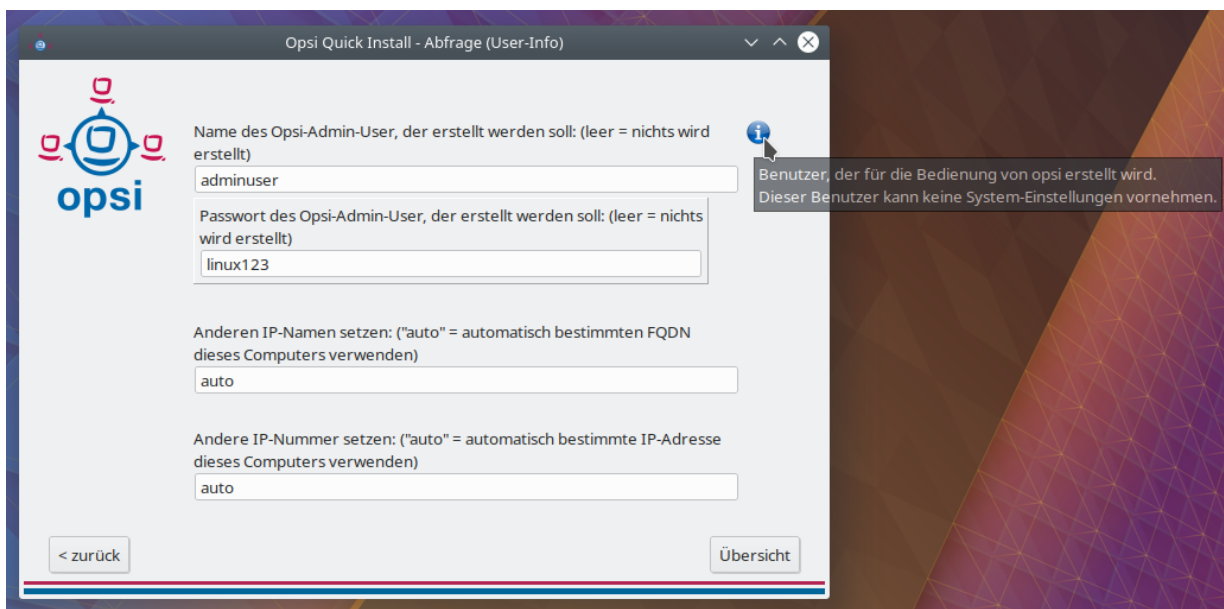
Opsi Quick Install - Abfrage (User-Info)

opsi

Name des Opsi-Admin-User, der erstellt werden soll: (leer = nichts wird erstellt)

adminuser

Benutzer, der für die Bedienung von opsi erstellt wird.
Dieser Benutzer kann keine System-Einstellungen vornehmen.

Passwort des Opsi-Admin-User, der erstellt werden soll: (leer = nichts wird erstellt)

linux123

Anderen IP-Namen setzen: ("auto" = automatisch bestimmten FQDN dieses Computers verwenden)

auto

Andere IP-Nummer setzen: ("auto" = automatisch bestimmte IP-Adresse dieses Computers verwenden)

auto

< zurück

Übersicht